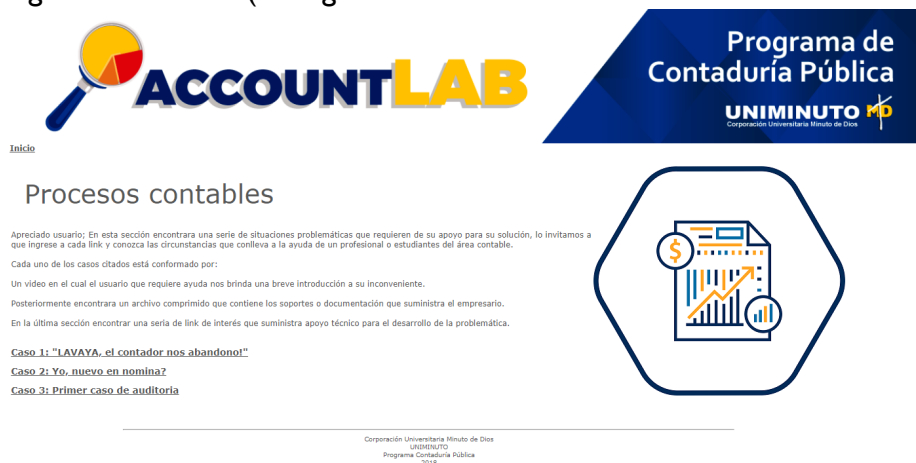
ACCOUNTLAB

Programa de Contaduría Pública
UNIMINUTO
Corporación Universitaria Minuto de Dios

Inicio

Procesos contables

Apreciado usuario; En esta sección encontrara una serie de situaciones problemáticas que requieren de su apoyo para su solución, lo invitamos a que ingrese a cada link y conozca las circunstancias que conlleva a la ayuda de un profesional o estudiantes del área contable.

Cada uno de los casos citados está conformado por:

Un video en el cual el usuario que requiere ayuda nos brinda una breve introducción a su inconveniente.

Posteriormente encontrara un archivo comprimido que contiene los soportes o documentación que suministra el empresario.

En la última sección encontrar una seria de link de interés que suministra apoyo técnico para el desarrollo de la problemática.

Caso 1: "LAVAYA, el contador nos abandono!"
Caso 2: Yo, nuevo en nomina?
Caso 3: Primer caso de auditoria

Corporación Universitaria Minuto de Dios
UNIMINUTO
Programa Contaduría Pública
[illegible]